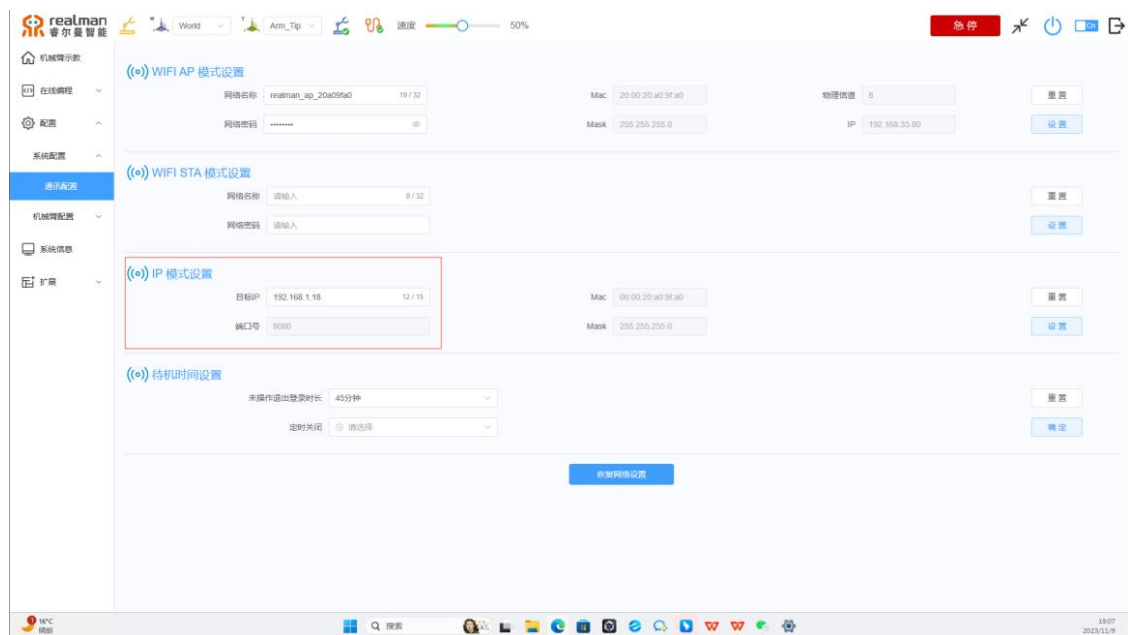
realman 睿尔曼智能

World

Arm_Tip

速度 50%

急停

机械臂示教

在线编程

配置

系统配置

通讯配置

机械臂配置

系统信息

扩展

((o)) WIFI AP 模式设置

网络名称 realman_ap_20a09fa0 19 / 32

网络密码 •••••••

Mac 20:00:20:a0:9f:a0

Mask 255.255.255.0

物理信道 8

IP 192.168.33.80

重置

设置

((o)) WIFI STA 模式设置

网络名称 请输入 0 / 32

网络密码 请输入

重置

设置

((o)) IP 模式设置

目标IP 192.168.1.18 12 / 15

端口号 8080

Mac 00:00:20:a0:9f:a0

Mask 255.255.255.0

重置

设置

((o)) 待机时间设置

未操作退出登录时长 45分钟

定时关闭 请选择

重置

确定

恢复网络设置

16°C 晴朗

搜索

19:07 2023/11/9